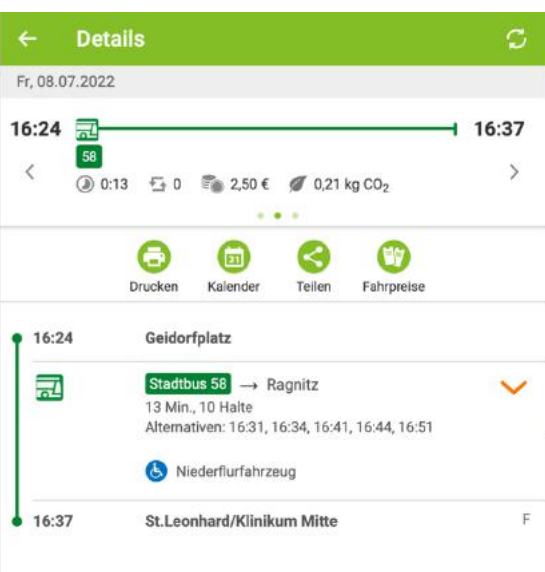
Details

Fr, 08.07.2022

16:24 16:37

58

0:13 0 2,50 € 0,21 kg $CO_2$

Drucken Kalender Teilen Fahrpreise

16:24 Geidorfplatz

Stadtbus 58 → Ragnitz
13 Min., 10 Halte
Alternativen: 16:31, 16:34, 16:41, 16:44, 16:51

Niederflurfahrzeug

16:37 St.Leonhard/Klinikum Mitte F